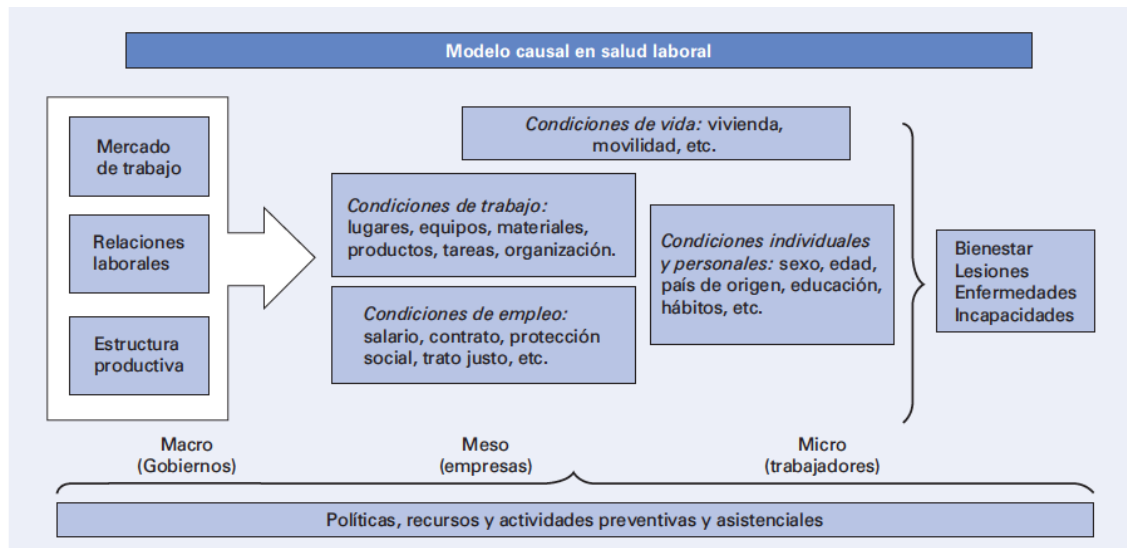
Modelo causal en salud laboral

Mercado de trabajo

Relaciones laborales

Estructura productiva

Condiciones de vida: vivienda, movilidad, etc.

Condiciones de trabajo: lugares, equipos, materiales, productos, tareas, organización.

Condiciones de empleo: salario, contrato, protección social, trato justo, etc.

Condiciones individuales y personales: sexo, edad, país de origen, educación, hábitos, etc.

Bienestar
Lesiones
Enfermedades
Incapacidades

Macro
(Gobiernos)

Meso
(empresas)

Micro
(trabajadores)

Políticas, recursos y actividades preventivas y asistenciales